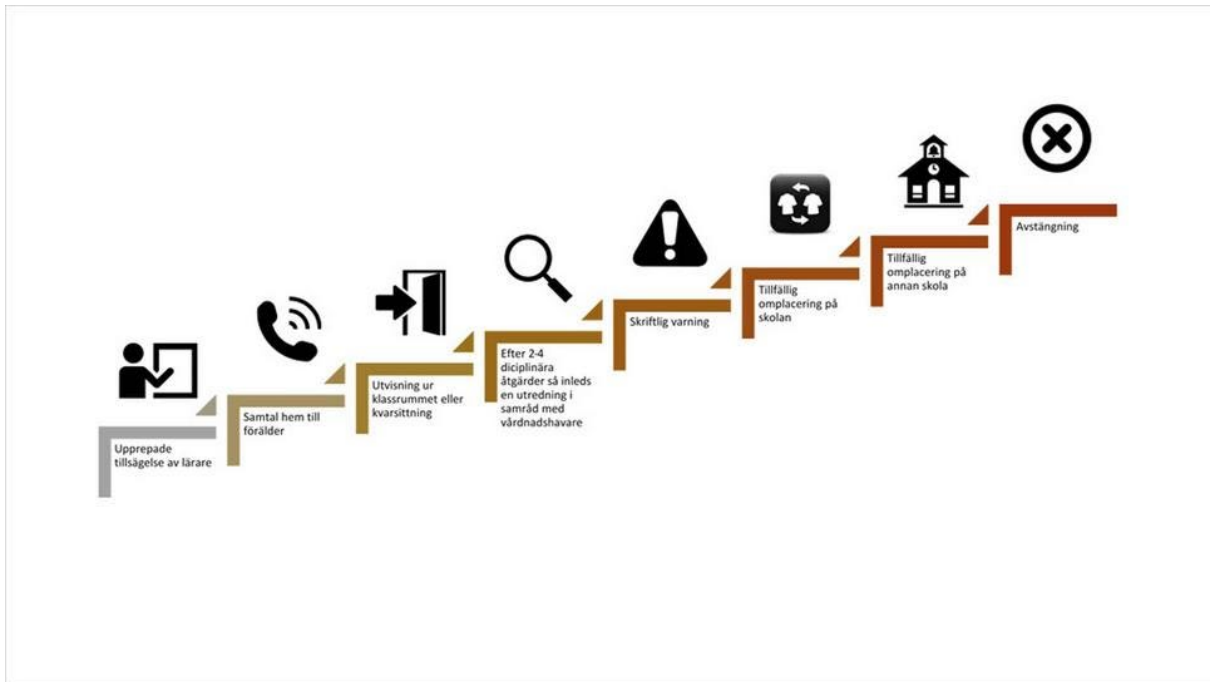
Upprepade tillsägelse av lärare

Samtal hem till förälder

Utvisning ur klassrummet eller kvarsittning

Efter 2-4 diciplinära åtgärder så inleds en utredning i samråd med vårdnadshavare

Skriftlig varning

Tillfällig omplacering på skolan

Tillfällig omplacering på annan skola

Avstängning